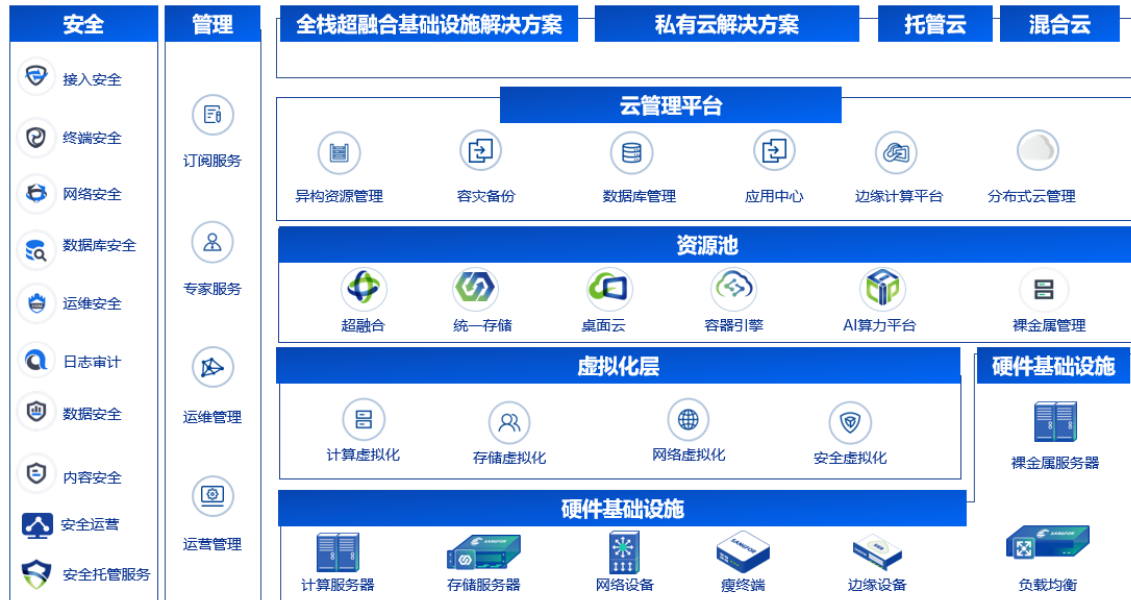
安全

接入安全

终端安全

网络安全

数据库安全

运维安全

日志审计

数据安全

内容安全

安全运营

安全托管服务

管理

订阅服务

专家服务

运维管理

运营管理

全栈超融合基础设施解决方案

私有云解决方案

托管云

混合云

云管理平台

异构资源管理

容灾备份

数据库管理

应用中心

边缘计算平台

分布式云管理

资源池

超融合

统一存储

桌面云

容器引擎

AI算力平台

裸金属管理

虚拟化层

计算虚拟化

存储虚拟化

网络虚拟化

安全虚拟化

硬件基础设施

裸金属服务器

硬件基础设施

计算服务器

存储服务器

网络设备

瘦终端

边缘设备

负载均衡